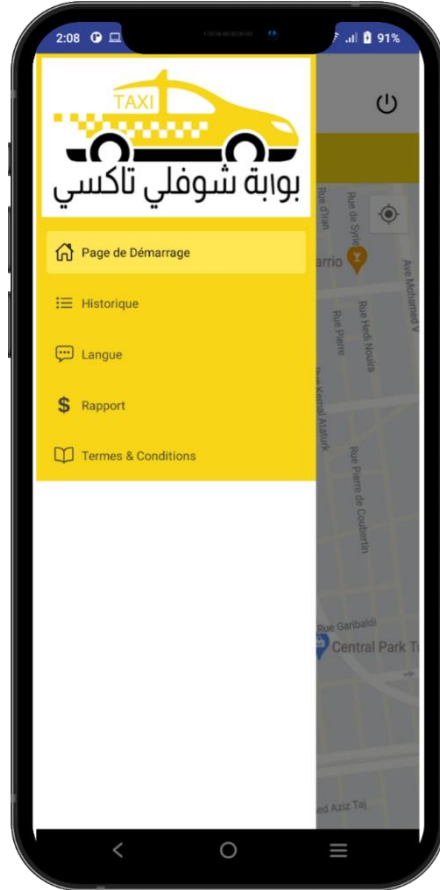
2:08 91%

TAXI

بوابة شوفلي تاكسي

Page de Démarrage

Historique

Langue

$ Rapport

Termes & Conditions

Rue d'Iran
Rue de Syrie
arrio
Ave Mohamed V
Rue Hedi Nouira
Rue Pierre
Rue Kemal Ataturk
Rue Pierre de Coubertin
Rue Garibaldi
Central Park T
ed Aziz Taj